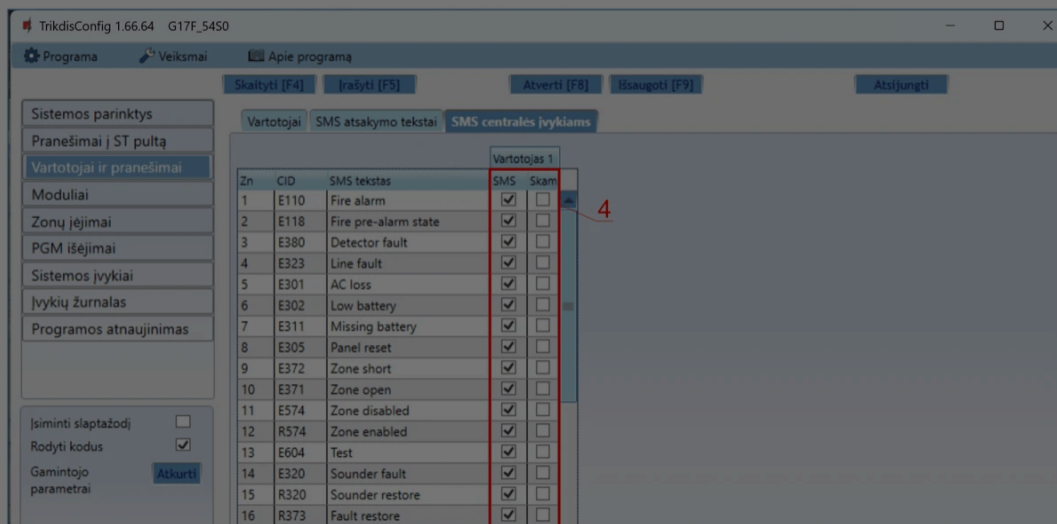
TrikdisConfig 1.66.64 G17F_54S0

Programa Veiksmai Apie programą

Skaityti [F4] Įrašyti [F5] Atverti [F8] Išsaugoti [F9] Atsijungti

Sistemos parinktys
Pranešimai į ST pultą
Vartotojai ir pranešimai
Moduliai
Zonų įėjimai
PGM išėjimai
Sistemos įvykiai
Įvykių žurnalas
Programos atnaujinimas

Įsiminti slaptažodį
Rodyti kodus
Gamintojo parametrai Atkurti

Vartotojai SMS atsakymo tekstai SMS centralės įvykiams

Vartotojas 1

| Zn | CID | SMS tekstas | SMS | Skam |
|---|---|---|---|---|
| 1 | E110 | Fire alarm | ☑ | ☐ |
| 2 | E118 | Fire pre-alarm state | ☑ | ☐ |
| 3 | E380 | Detector fault | ☑ | ☐ |
| 4 | E323 | Line fault | ☑ | ☐ |
| 5 | E301 | AC loss | ☑ | ☐ |
| 6 | E302 | Low battery | ☑ | ☐ |
| 7 | E311 | Missing battery | ☑ | ☐ |
| 8 | E305 | Panel reset | ☑ | ☐ |
| 9 | E372 | Zone short | ☑ | ☐ |
| 10 | E371 | Zone open | ☑ | ☐ |
| 11 | E574 | Zone disabled | ☑ | ☐ |
| 12 | R574 | Zone enabled | ☑ | ☐ |
| 13 | E604 | Test | ☑ | ☐ |
| 14 | E320 | Sounder fault | ☑ | ☐ |
| 15 | R320 | Sounder restore | ☑ | ☐ |
| 16 | R373 | Fault restore | ☑ | ☐ |

4